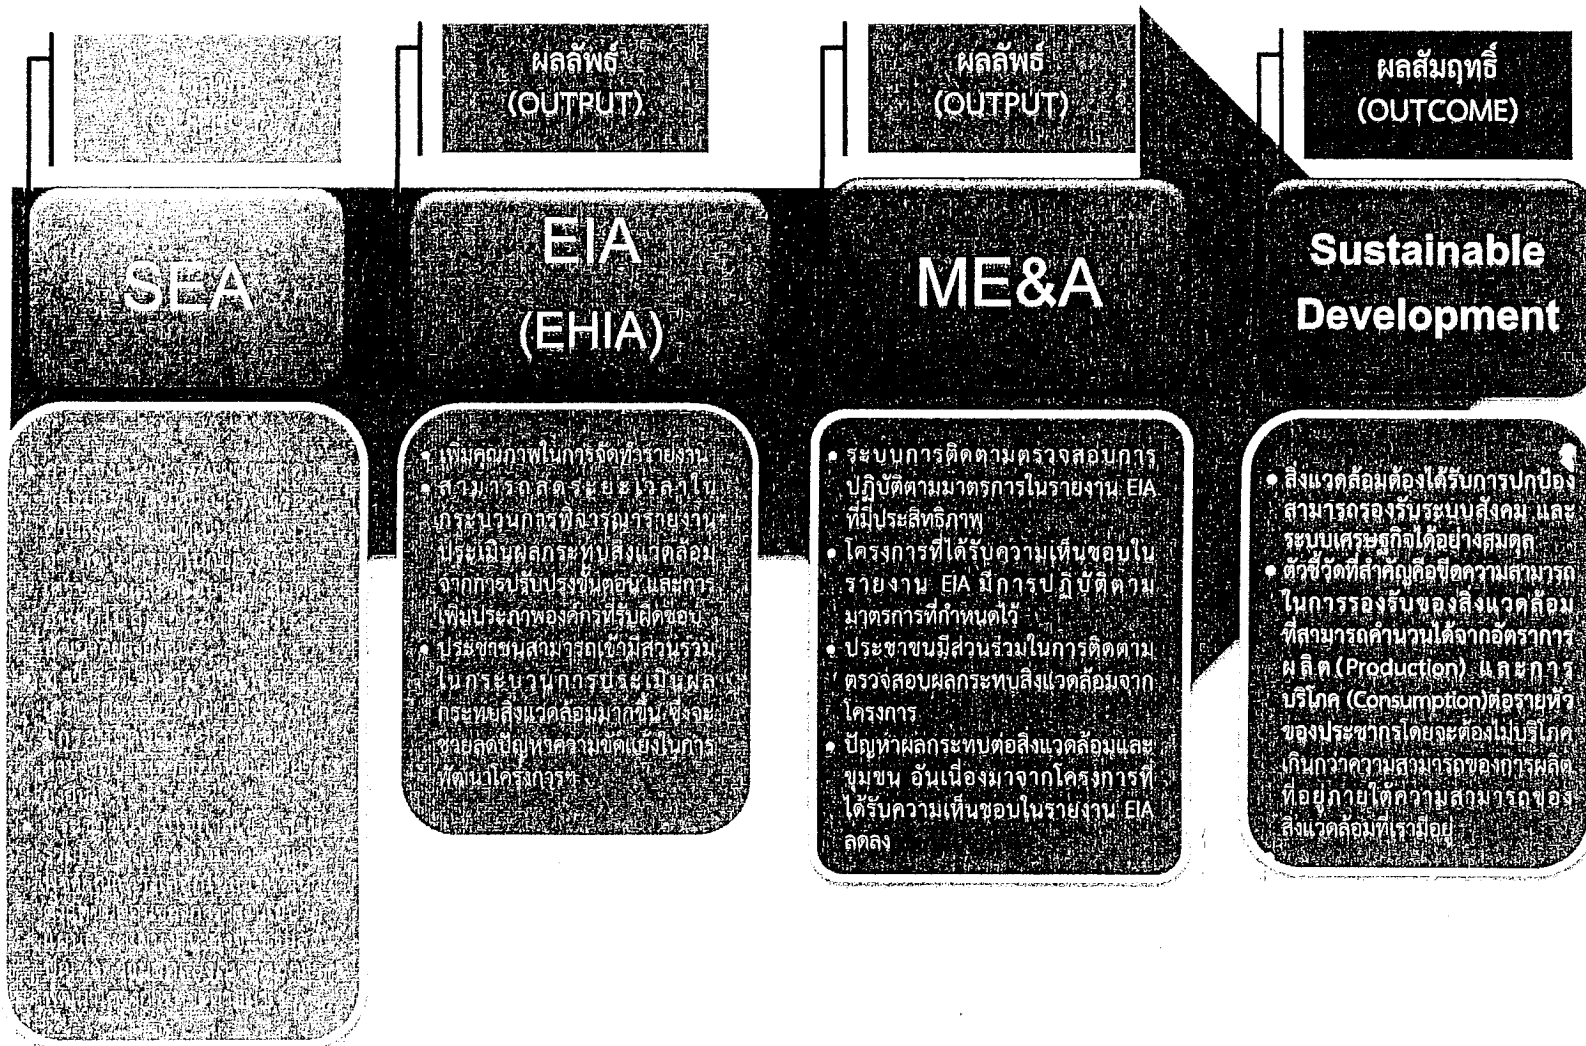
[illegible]
(OUTPUT)

ผลลัพธ์
(OUTPUT)

ผลลัพธ์
(OUTPUT)

ผลสัมฤทธิ์
(OUTCOME)

SEA

EIA
(EHIA)

ME&A

Sustainable Development

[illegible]

• เพิ่มคุณภาพในการจัดทำรายงาน
• สามารถลดระยะเวลาในกระบวนการพิจารณารายงานประเมินผลกระทบสิ่งแวดล้อมจากการปรับปรุงขั้นตอน และการเพิ่มประภาพองค์กรที่รับผิดชอบ
• ประชาชนสามารถเข้ามีส่วนร่วมในกระบวนการประเมินผลกระทบสิ่งแวดล้อมมากขึ้น ซึ่งจะช่วยลดปัญหาความขัดแย้งในการพัฒนาโครงการฯ

• ระบบการติดตามตรวจสอบการปฏิบัติตามมาตรการในรายงาน EIA ที่มีประสิทธิภาพ
• โครงการที่ได้รับความเห็นชอบในรายงาน EIA มีการปฏิบัติตามมาตรการที่กำหนดไว้
• ประชาชนมีส่วนร่วมในการติดตามตรวจสอบผลกระทบสิ่งแวดล้อมจากโครงการ
• ปัญหาผลกระทบต่อสิ่งแวดล้อมและชุมชน อันเนื่องมาจากโครงการที่ได้รับความเห็นชอบในรายงาน EIA ลดลง

• สิ่งแวดล้อมต้องได้รับการปกป้อง สามารถรองรับระบบสังคม และระบบเศรษฐกิจได้อย่างสมดุล
• ตัวชี้วัดที่สำคัญคือขีดความสามารถในการรองรับของสิ่งแวดล้อม ที่สามารถคำนวนได้จากอัตราการผลิต (Production) และการบริโภค (Consumption) ต่อรายหัวของประชากรโดยจะต้องไม่บริโภคเกินกว่าความสามารถของการผลิตที่อยู่ภายใต้ความสามารถของสิ่งแวดล้อมที่เรามีอยู่